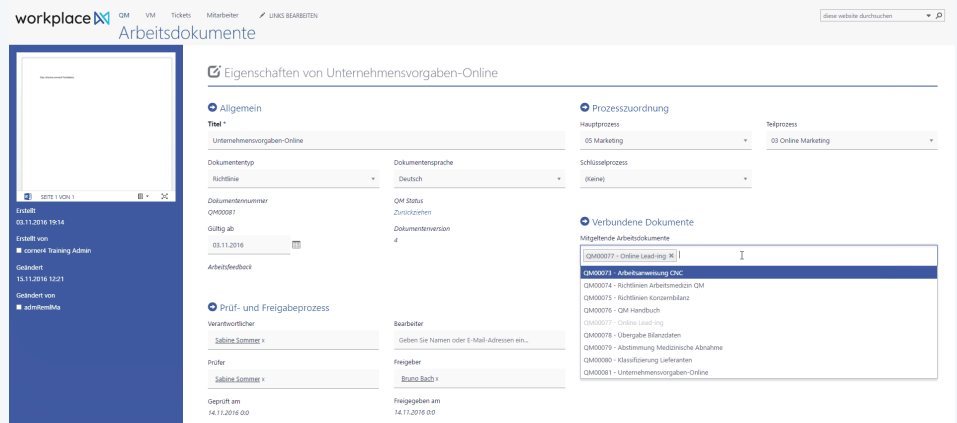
workplace QM VM Tickets Mitarbeiter LINKS BEARBEITEN
Arbeitsdokumente

diese website durchsuchen

SEITE 1 VON 1

Erstellt
03.11.2016 19:14
Erstellt von
corner4 Training Admin
Geändert
15.11.2016 12:21
Geändert von
admRemlMa

Eigenschaften von Unternehmensvorgaben-Online

Allgemein

Titel *
Unternehmensvorgaben-Online

Dokumententyp
Richtlinie

Dokumentensprache
Deutsch

Dokumentennummer
QM00081

QM Status
Zurückziehen

Gültig ab
03.11.2016

Dokumentenversion
4

Arbeitsfeedback

Prüf- und Freigabeprozess

Verantwortlicher
Sabine Sommer x

Bearbeiter
Geben Sie Namen oder E-Mail-Adressen ein...

Prüfer
Sabine Sommer x

Freigeber
Bruno Bach x

Geprüft am
14.11.2016 0:0

Freigegeben am
14.11.2016 0:0

Prozesszuordnung

Hauptprozess
05 Marketing

Teilprozess
03 Online Marketing

Schlüsselprozess
(Keine)

Verbundene Dokumente

Mitgeltende Arbeitsdokumente
QM00077 - Online Lead-ing x

QM00073 - Arbeitsanweisung CNC
QM00074 - Richtlinien Arbeitsmedizin QM
QM00075 - Richtlinien Konzernbilanz
QM00076 - QM Handbuch
QM00077 - Online Lead-ing
QM00078 - Übergabe Bilanzdaten
QM00079 - Abstimmung Medizinische Abnahme
QM00080 - Klassifizierung Lieferanten
QM00081 - Unternehmensvorgaben-Online